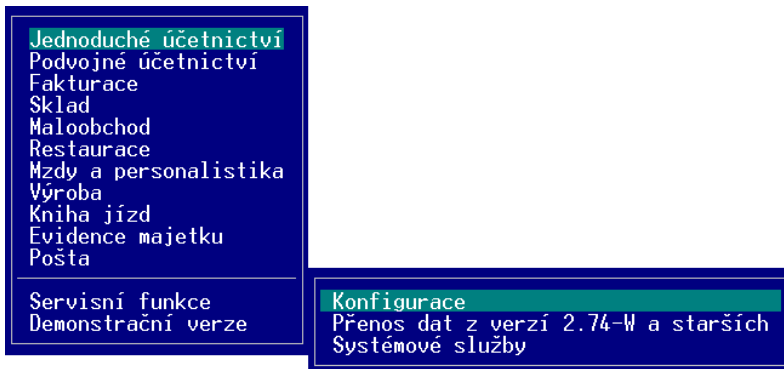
Jednoduché účetnictví
Podvojné účetnictví
Fakturace
Sklad
Maloobchod
Restaurace
Mzdy a personalistika
Výroba
Kniha jízd
Evidence majetku
Pošta

Servisní funkce
Demonstrační verze

Konfigurace
Přenos dat z verzí 2.74-W a starších
Systémové služby